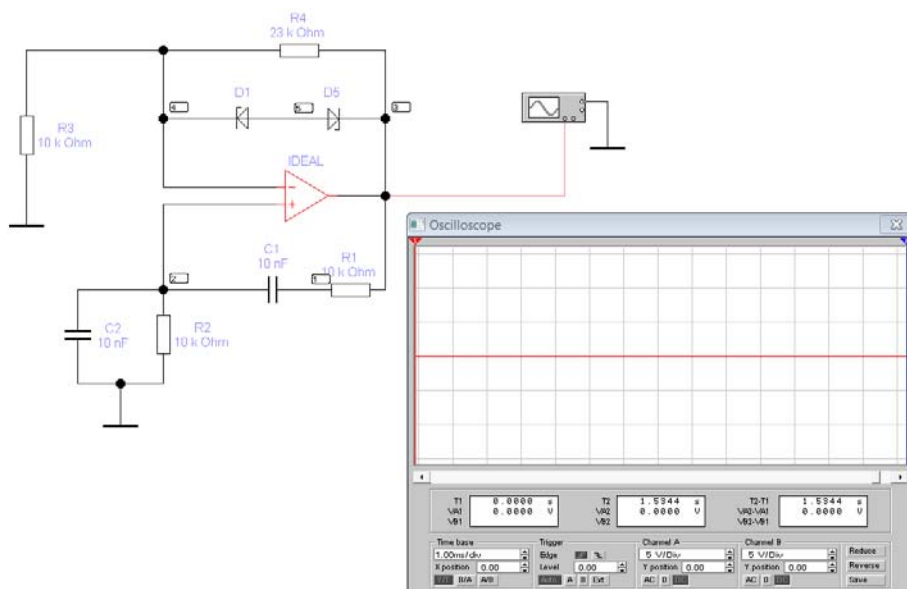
R4
23 k Ohm

D1
D5

4
5
3

R3
10 k Ohm

IDEAL

C1
10 nF

R1
10 k Ohm

2
1

C2
10 nF

R2
10 k Ohm

Oscilloscope

T1
VA1
VB1
0.0000 s
0.0000 V

T2
VA2
VB2
1.5344 s
0.0000 V

T2-T1
VA2-VA1
VB2-VB1
1.5344 s
0.0000 V

Time base
1.00ms/div
X position 0.00
Y/T B/A A/B

Trigger
Edge
Level 0.00
Auto A B Ext

Channel A
5 V/Div
Y position 0.00
AC 0 DC

Channel B
5 V/Div
Y position 0.00
AC 0 DC

Reduce
Reverse
Save